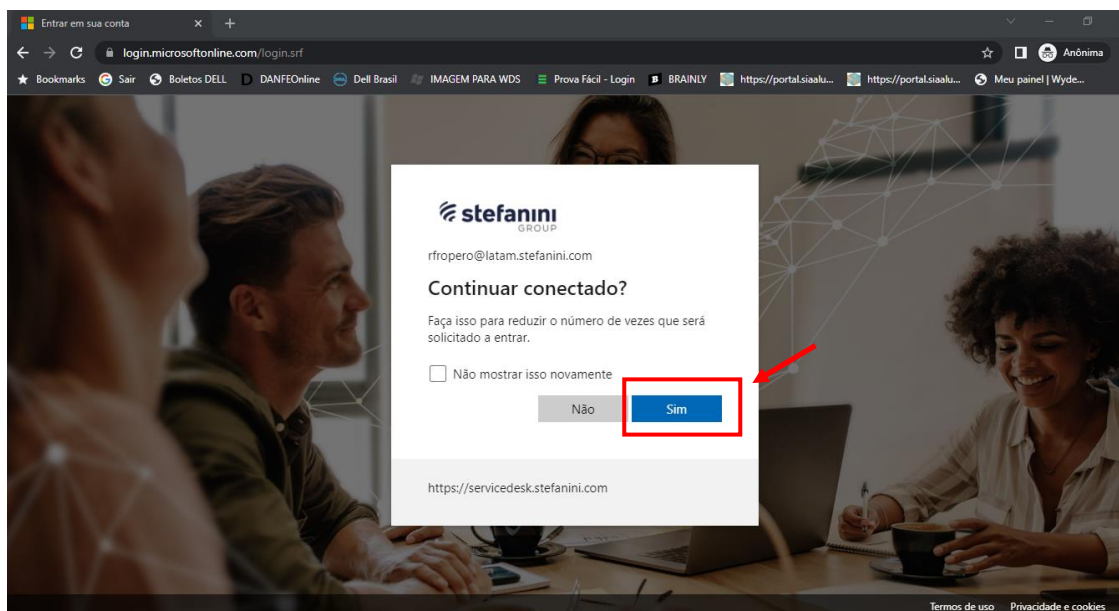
Entrar em sua conta × +

login.microsoftonline.com/login.srf

Anônima

Bookmarks Sair Boletos DELL DANFEOnline Dell Brasil IMAGEM PARA WDS Prova Fácil - Login BRAINLY https://portal.siaalu... https://portal.siaalu... Meu painel | Wyde...

stefanini GROUP

rfropero@latam.stefanini.com

Continuar conectado?

Faça isso para reduzir o número de vezes que será solicitado a entrar.

Não mostrar isso novamente

Não Sim

https://servicedesk.stefanini.com

Termos de uso Privacidade e cookies